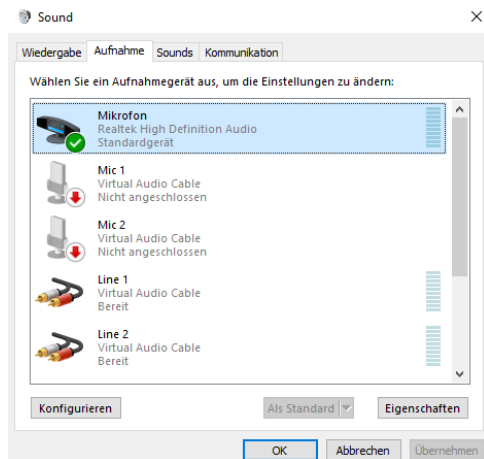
Sound

Wiedergabe | Aufnahme | Sounds | Kommunikation

Wählen Sie ein Aufnahmegerät aus, um die Einstellungen zu ändern:

Mikrofon
Realtek High Definition Audio
Standardgerät

Mic 1
Virtual Audio Cable
Nicht angeschlossen

Mic 2
Virtual Audio Cable
Nicht angeschlossen

Line 1
Virtual Audio Cable
Bereit

Line 2
Virtual Audio Cable
Bereit

Konfigurieren | Als Standard | Eigenschaften

OK | Abbrechen | Übernehmen